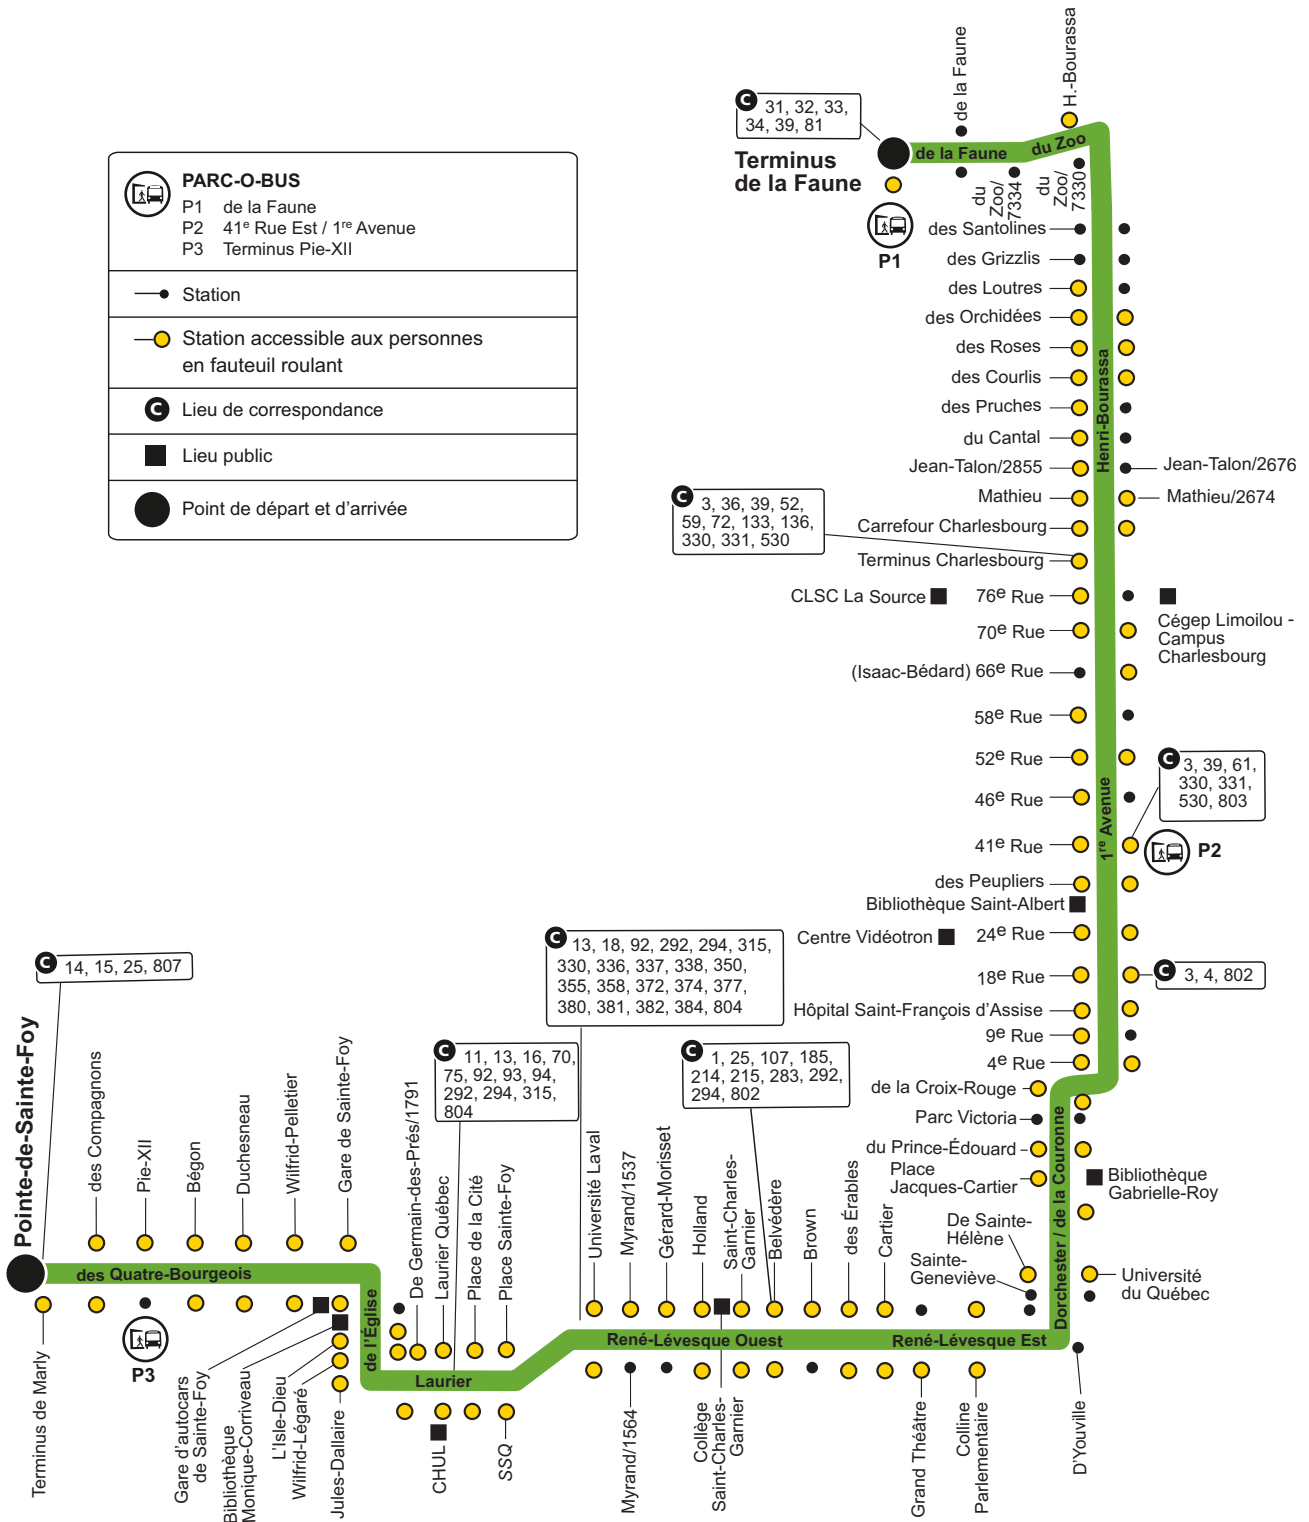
PARC-O-BUS
P1 de la Faune
P2 41$^e$ Rue Est / 1$^{re}$ Avenue
P3 Terminus Pie-XII

Station

Station accessible aux personnes en fauteuil roulant

C Lieu de correspondance

Lieu public

Point de départ et d'arrivée

C 31, 32, 33, 34, 39, 81

Terminus de la Faune

P1

de la Faune

H.-Bourassa

de la Faune

du Zoo

du Zoo/7334

du Zoo/7330

des Santolines

des Grizzlis

des Loutres

des Orchidées

des Roses

des Courlis

des Pruches

du Cantal

Jean-Talon/2855

Jean-Talon/2676

Mathieu

Mathieu/2674

Henri-Bourassa

C 3, 36, 39, 52, 59, 72, 133, 136, 330, 331, 530

Carrefour Charlesbourg

Terminus Charlesbourg

CLSC La Source

76$^e$ Rue

Cégep Limoilou - Campus Charlesbourg

70$^e$ Rue

(Isaac-Bédard) 66$^e$ Rue

58$^e$ Rue

52$^e$ Rue

C 3, 39, 61, 330, 331, 530, 803

46$^e$ Rue

1$^{re}$ Avenue

41$^e$ Rue

P2

des Peupliers

Bibliothèque Saint-Albert

Centre Vidéotron

24$^e$ Rue

C 13, 18, 92, 292, 294, 315, 330, 336, 337, 338, 350, 355, 358, 372, 374, 377, 380, 381, 382, 384, 804

18$^e$ Rue

C 3, 4, 802

Hôpital Saint-François d'Assise

9$^e$ Rue

4$^e$ Rue

C 14, 15, 25, 807

C 11, 13, 16, 70, 75, 92, 93, 94, 292, 294, 315, 804

C 1, 25, 107, 185, 214, 215, 283, 292, 294, 802

de la Croix-Rouge

Parc Victoria

du Prince-Édouard

Place Jacques-Cartier

Bibliothèque Gabrielle-Roy

De Sainte-Hélène

Sainte-Geneviève

Université du Québec

Dorchester / de la Couronne

Pointe-de-Sainte-Foy

des Compagnons

Pie-XII

Bégon

Duchesneau

Wilfrid-Pelletier

Gare de Sainte-Foy

De Germain-des-Prés/1791

Laurier Québec

Place de la Cité

Place Sainte-Foy

Université Laval

Myrand/1537

Gérard-Morisset

Holland

Saint-Charles-Garnier

Belvédère

Brown

des Érables

Cartier

des Quatre-Bourgeois

de l'Église

Laurier

René-Lévesque Ouest

René-Lévesque Est

P3

Terminus de Marly

Gare d'autocars de Sainte-Foy

Bibliothèque Monique-Corriveau

L'Isle-Dieu

Wilfrid-Légaré

Jules-Dallaire

CHUL

SSQ

Myrand/1564

Collège Saint-Charles-Garnier

Grand Théâtre

Colline Parlementaire

D'Youville